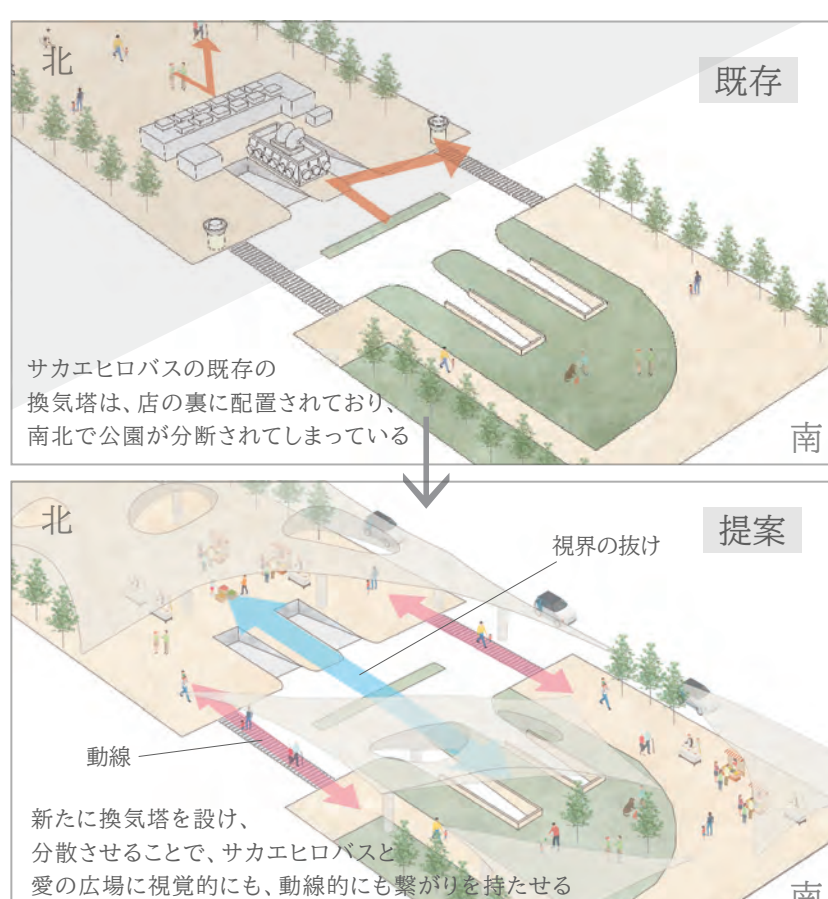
北

既存

サカエヒロバスの既存の換気塔は、店の裏に配置されており、南北で公園が分断されてしまっている

南

北

提案

視界の抜け

動線

新たに換気塔を設け、分散させることで、サカエヒロバスと愛の広場に視覚的にも、動線的にも繋がりを持たせる

南